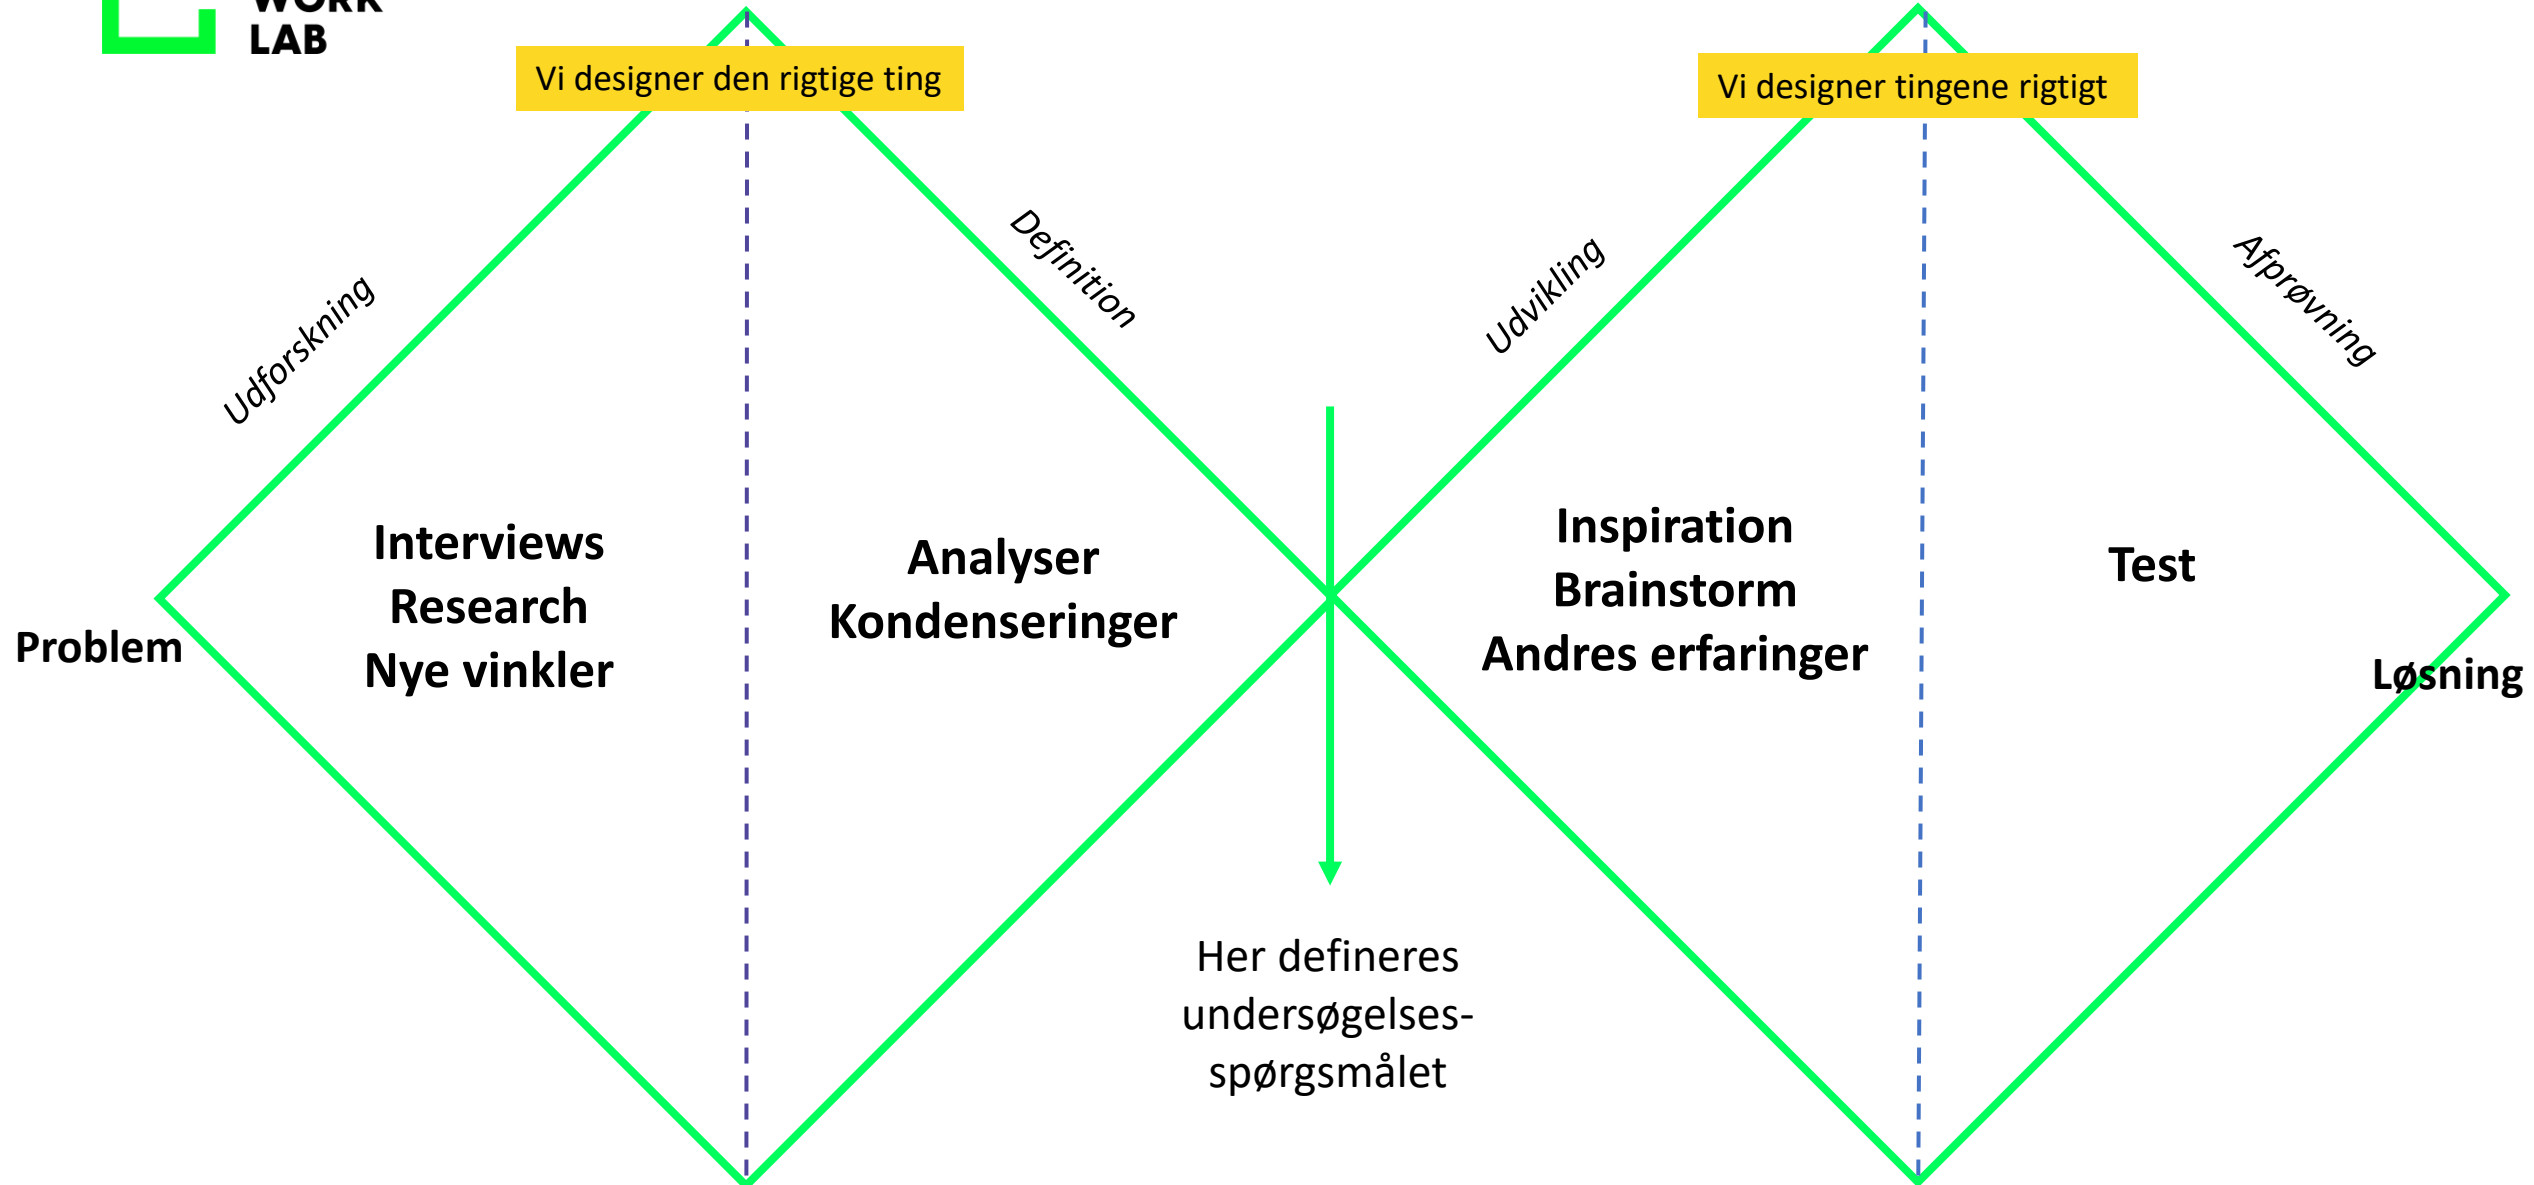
WORK
LAB

Vi designer den rigtige ting

Vi designer tingene rigtigt

Udforskning

Definition

Udvikling

Afprøvning

Problem

Interviews
Research
Nye vinkler

Analyser
Kondenseringer

Inspiration
Brainstorm
Andres erfaringer

Test

Løsning

Her defineres undersøgelsesspørgsmålet